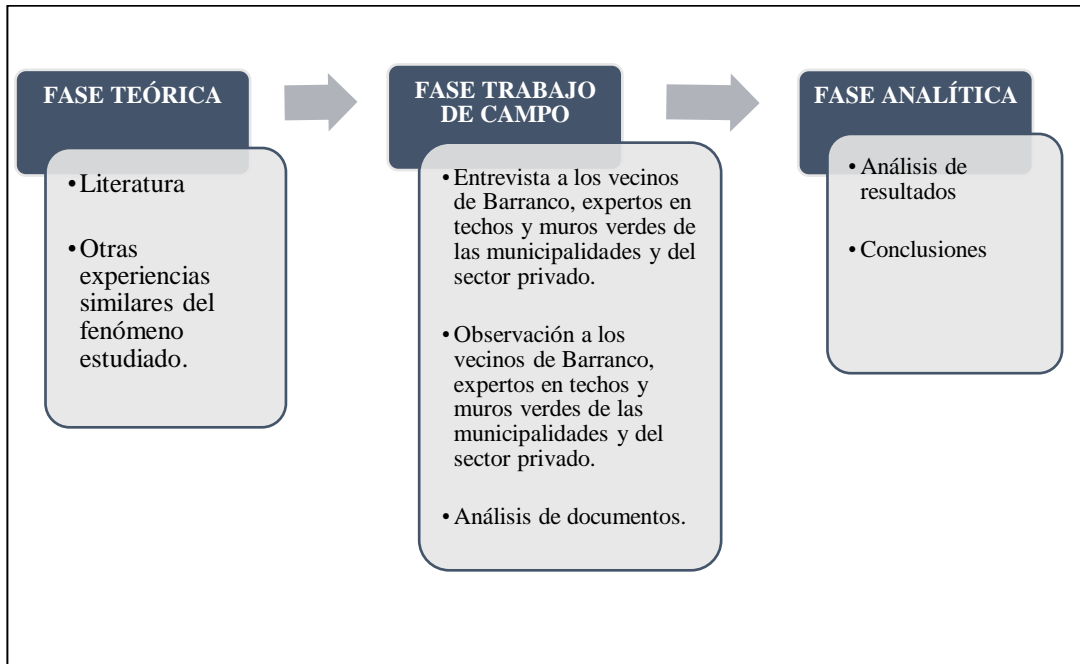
FASE TEÓRICA

• Literatura

• Otras experiencias similares del fenómeno estudiado.

FASE TRABAJO DE CAMPO

• Entrevista a los vecinos de Barranco, expertos en techos y muros verdes de las municipalidades y del sector privado.

• Observación a los vecinos de Barranco, expertos en techos y muros verdes de las municipalidades y del sector privado.

• Análisis de documentos.

FASE ANALÍTICA

• Análisis de resultados

• Conclusiones